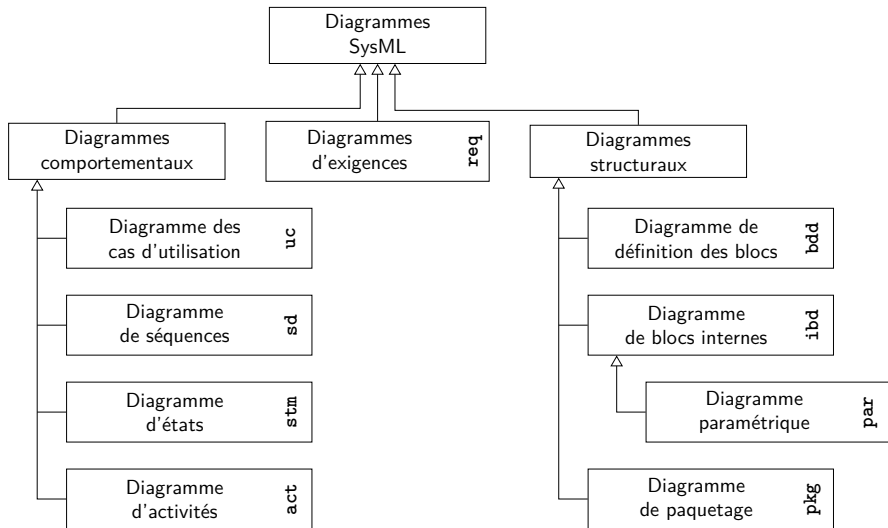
Diagrammes SysML

Diagrammes comportementaux

Diagrammes d'exigences req

Diagrammes structuraux

Diagramme des cas d'utilisation uc

Diagramme de séquences sd

Diagramme d'états stm

Diagramme d'activités act

Diagramme de définition des blocs bdd

Diagramme de blocs internes ibd

Diagramme paramétrique par

Diagramme de paquetage pkg